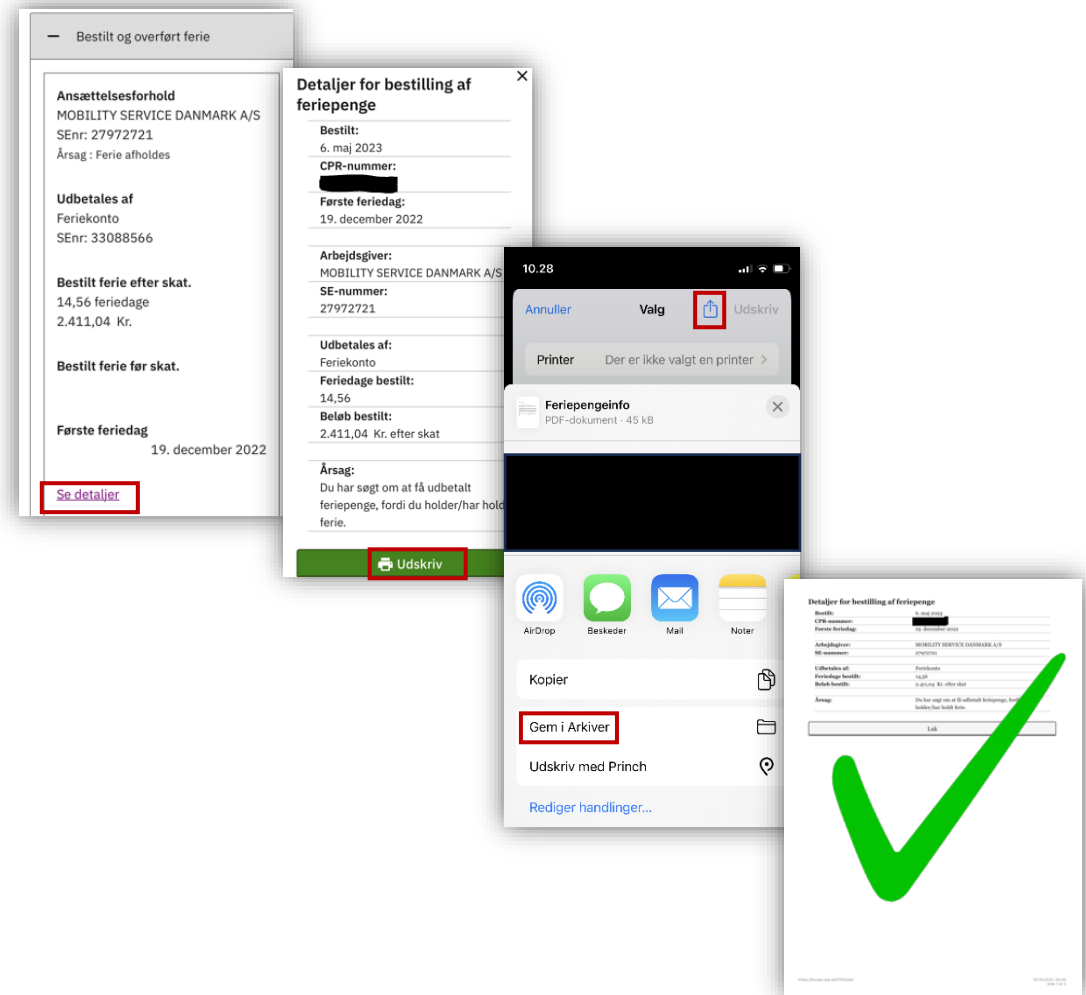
— Bestilt og overført ferie

Ansættelsesforhold
MOBILITY SERVICE DANMARK A/S
SEnr: 27972721
Årsag : Ferie afholdes

Udbetales af
Feriekonto
SEnr: 33088566

Bestilt ferie efter skat.
14,56 feriedage
2.411,04 Kr.

Bestilt ferie før skat.

Første feriedag
19. december 2022

Se detaljer

Detaljer for bestilling af feriepenge
×
Bestilt:
6. maj 2023
CPR-nummer:
Første feriedag:
19. december 2022
Arbejdsgiver:
MOBILITY SERVICE DANMARK A/S
SE-nummer:
27972721
Udbetales af:
Feriekonto
Feriedage bestilt:
14,56
Beløb bestilt:
2.411,04 Kr. efter skat
Årsag:
Du har søgt om at få udbetalt feriepenge, fordi du holder/har holdt ferie.

Udskriv

10.28
Annuller Valg Udskriv
Printer Der er ikke valgt en printer >
Feriepengeinfo
PDF-dokument · 45 kB
AirDrop Beskeder Mail Noter
Kopier
Gem i Arkiver
Udskriv med Princh
Rediger handlinger...

Detaljer for bestilling af feriepenge
Bestilt: 6. maj 2023
CPR-nummer:
Første feriedag: 19. december 2022
Arbejdsgiver: MOBILITY SERVICE DANMARK A/S
SE-nummer: 27972721
Udbetales af: Feriekonto
Feriedage bestilt: 14,56
Beløb bestilt: 2.411,04 Kr. efter skat
Årsag: Du har søgt om at få udbetalt feriepenge, fordi du holder/har holdt ferie.
Luk
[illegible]